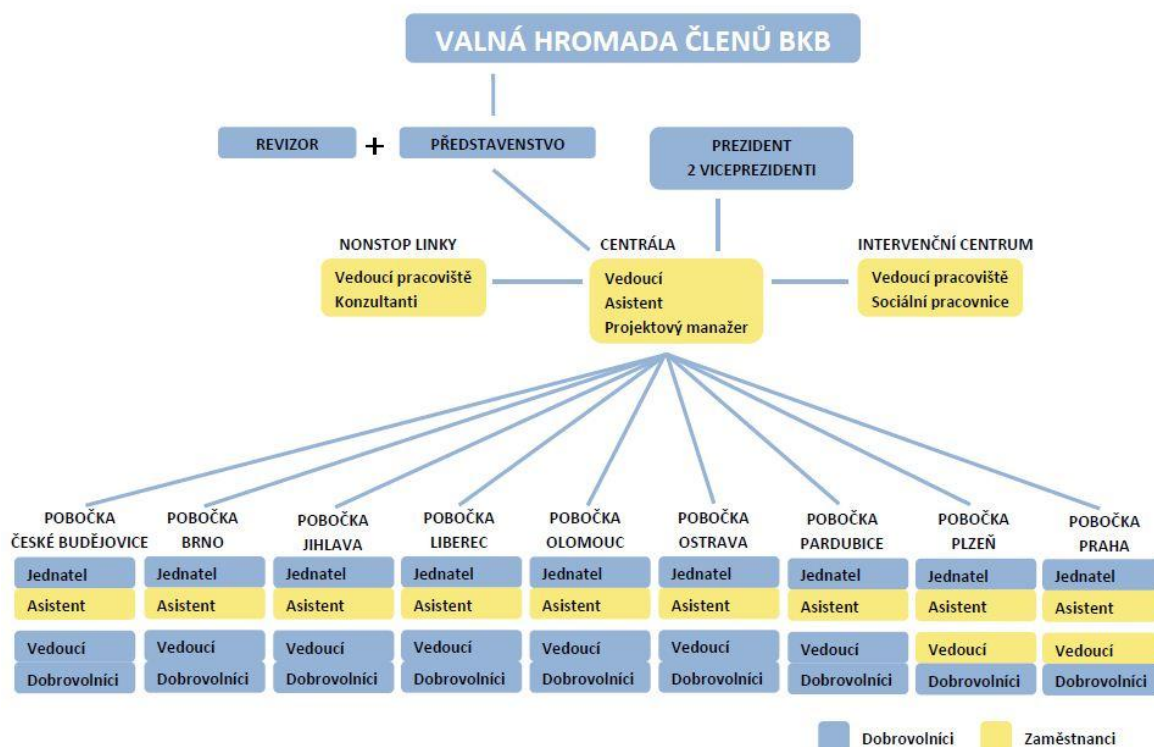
VALNÁ HROMADA ČLENŮ BKB

REVIZOR + PŘEDSTAVENSTVO

PREZIDENT
2 VICEPREZIDENTI

NONSTOP LINKY
Vedoucí pracoviště
Konzultanti

CENTRÁLA
Vedoucí
Asistent
Projektový manažer

INTERVENČNÍ CENTRUM
Vedoucí pracoviště
Sociální pracovnice

POBOČKA ČESKÉ BUDĚJOVICE
Jednatel
Asistent
Vedoucí
Dobrovolníci

POBOČKA BRNO
Jednatel
Asistent
Vedoucí
Dobrovolníci

POBOČKA JIHLAVA
Jednatel
Asistent
Vedoucí
Dobrovolníci

POBOČKA LIBEREC
Jednatel
Asistent
Vedoucí
Dobrovolníci

POBOČKA OLOMOUC
Jednatel
Asistent
Vedoucí
Dobrovolníci

POBOČKA OSTRAVA
Jednatel
Asistent
Vedoucí
Dobrovolníci

POBOČKA PARDUBICE
Jednatel
Asistent
Vedoucí
Dobrovolníci

POBOČKA PLZEŇ
Jednatel
Asistent
Vedoucí
Dobrovolníci

POBOČKA PRAHA
Jednatel
Asistent
Vedoucí
Dobrovolníci

Dobrovolníci
Zaměstnanci